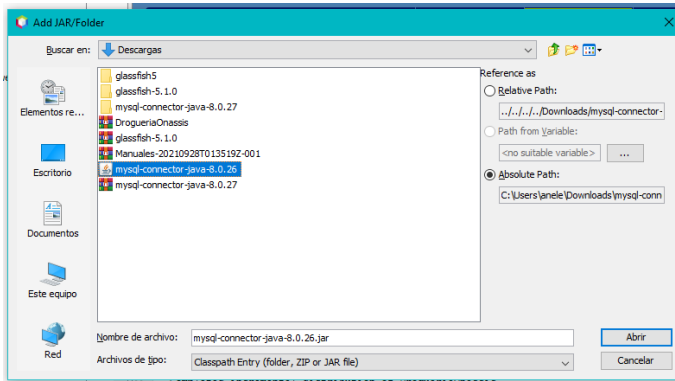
Add JAR/Folder

Buscar en: Descargas

Elementos re...
Escritorio
Documentos
Este equipo
Red

glassfish5
glassfish-5.1.0
mysql-connector-java-8.0.27
DrogueriaOnassis
glassfish-5.1.0
Manuales-20210928T013519Z-001
mysql-connector-java-8.0.26
mysql-connector-java-8.0.27

Reference as
Relative Path:
../../../../Downloads/mysql-connector-
Path from Variable:
<no suitable variable>
...
Absolute Path:
C:\Users\anele\Downloads\mysql-conn

Nombre de archivo: mysql-connector-java-8.0.26.jar
Archivos de tipo: Classpath Entry (folder, ZIP or JAR file)

Abrir
Cancelar